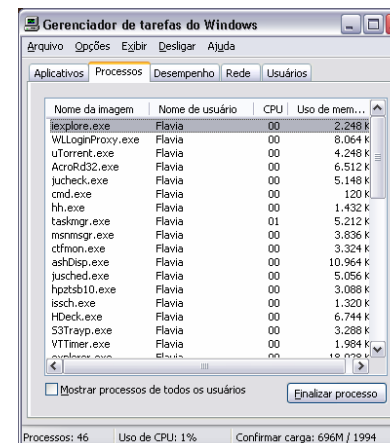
Gerenciador de tarefas do Windows

Arquivo Opções Exibir Desligar Ajuda

Aplicativos | Processos | Desempenho | Rede | Usuários

| Nome da imagem | Nome de usuário | CPU | Uso de mem... |
|---|---|---|---|
| iexplore.exe | Flavia | 00 | 2.248 K |
| WLLoginProxy.exe | Flavia | 00 | 8.064 K |
| uTorrent.exe | Flavia | 00 | 4.248 K |
| AcroRd32.exe | Flavia | 00 | 6.512 K |
| jucheck.exe | Flavia | 00 | 5.148 K |
| cmd.exe | Flavia | 00 | 120 K |
| hh.exe | Flavia | 00 | 1.432 K |
| taskmgr.exe | Flavia | 01 | 5.212 K |
| msnmsgr.exe | Flavia | 00 | 3.836 K |
| ctfmon.exe | Flavia | 00 | 3.324 K |
| ashDisp.exe | Flavia | 00 | 10.964 K |
| jusched.exe | Flavia | 00 | 5.056 K |
| hpztsb10.exe | Flavia | 00 | 3.088 K |
| issch.exe | Flavia | 00 | 1.320 K |
| HDeck.exe | Flavia | 00 | 6.744 K |
| S3Trayp.exe | Flavia | 00 | 3.288 K |
| VTTimer.exe | Flavia | 00 | 1.984 K |
| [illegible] | Flavia | 00 | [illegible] |

Mostrar processos de todos os usuários

Finalizar processo

Processos: 46 | Uso de CPU: 1% | Confirmar carga: 696M / 1994